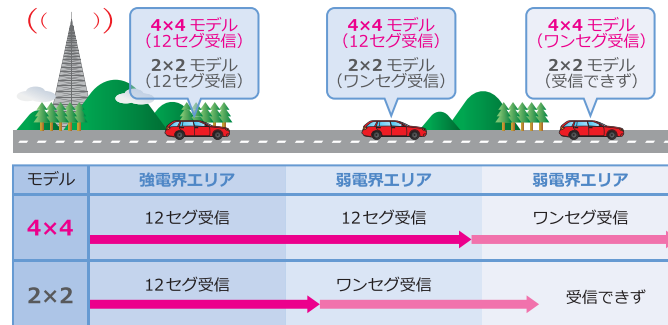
4×4 モデル
(12セグ受信)
2×2 モデル
(12セグ受信)

4×4 モデル
(12セグ受信)
2×2 モデル
(ワンセグ受信)

4×4 モデル
(ワンセグ受信)
2×2 モデル
(受信できず)

| モデル | 強電界エリア | 弱電界エリア | 弱電界エリア |
|---|---|---|---|
| 4×4 | 12セグ受信 | 12セグ受信 | ワンセグ受信 |
| 2×2 | 12セグ受信 | ワンセグ受信 | 受信できず |